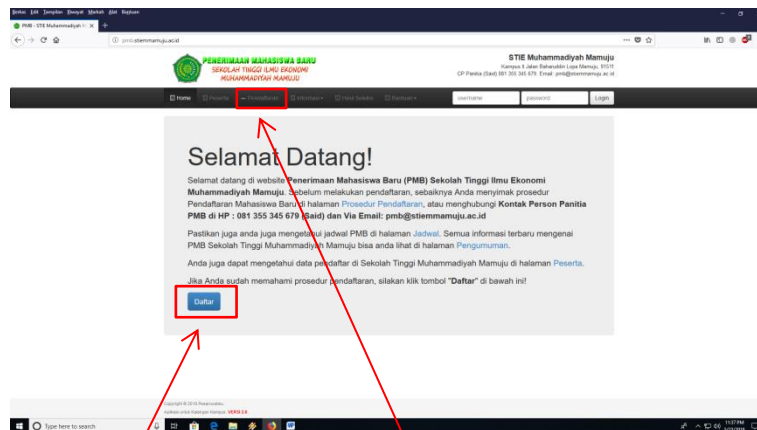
Berkas Edit Tampilan Riwayat Markah Alat Bantuan

PMB - STIE Muhammadiyah M ×

pmb.stiemmamuju.ac.id

PENERIMAAN MAHASISWA BARU
SEKOLAH TINGGI ILMU EKONOMI
MUHAMMADIYAH MAMUJU

STIE Muhammadiyah Mamuju
Kampus II Jalan Baharuddin Lopa Mamuju, 91511
CP Panitia (Said) 081 355 345 679, Email: pmb@stiemmamuju.ac.id

Home | Peserta | Pendaftaran | Informasi | Hasil Seleksi | Bantuan

username | password | Login

Selamat Datang!

Selamat datang di website Penerimaan Mahasiswa Baru (PMB) Sekolah Tinggi Ilmu Ekonomi Muhammadiyah Mamuju. Sebelum melakukan pendaftaran, sebaiknya Anda menyimak prosedur Pendaftaran Mahasiswa Baru di halaman Prosedur Pendaftaran, atau menghubungi Kontak Person Panitia PMB di HP : 081 355 345 679 (Said) dan Via Email: pmb@stiemmamuju.ac.id

Pastikan juga anda juga mengetahui jadwal PMB di halaman Jadwal. Semua informasi terbaru mengenai PMB Sekolah Tinggi Muhammadiyah Mamuju bisa anda lihat di halaman Pengumuman.

Anda juga dapat mengetahui data pendaftar di Sekolah Tinggi Muhammadiyah Mamuju di halaman Peserta.

Jika Anda sudah memahami prosedur pendaftaran, silakan klik tombol "Daftar" di bawah ini!

Daftar

Copyright © 2018 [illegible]
Aplikasi untuk Kalangan Kampus: VERSI 2.0

Type here to search

1:57 PM